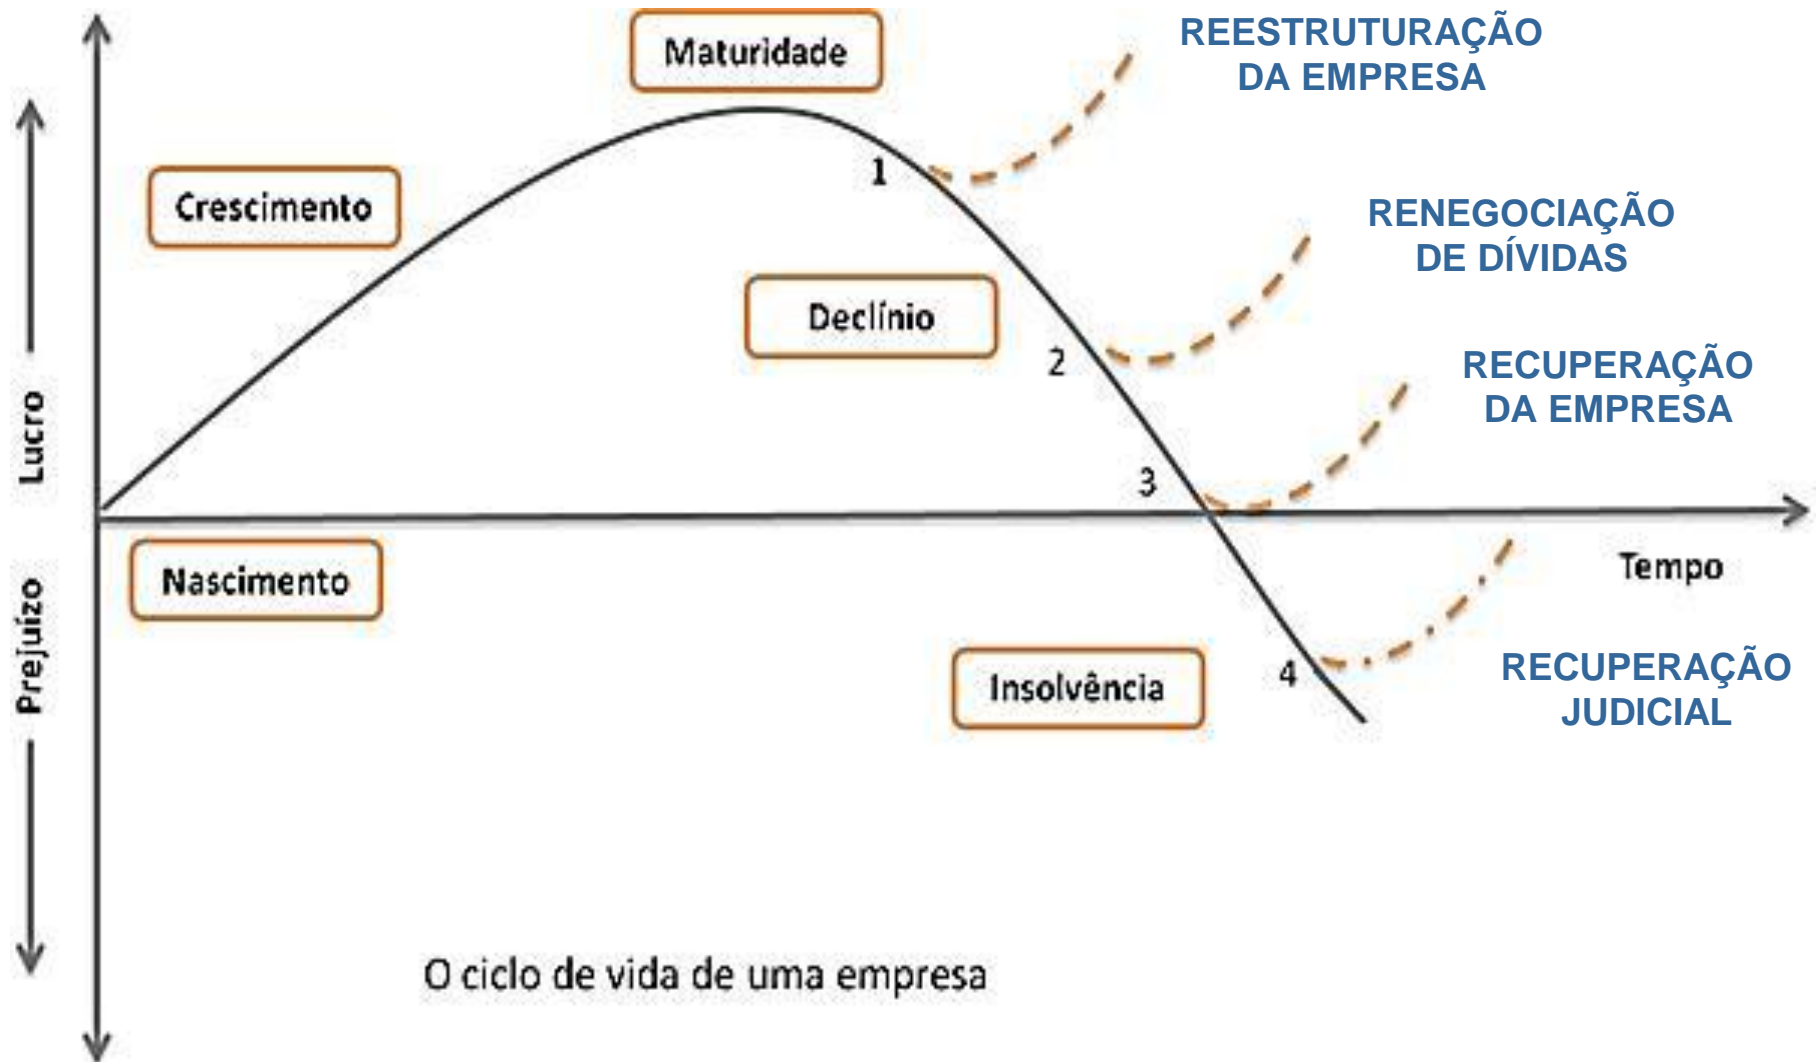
Maturidade

REESTRUTURAÇÃO DA EMPRESA

Crescimento

1

RENEGOCIAÇÃO DE DÍVIDAS

Declínio

2

RECUPERAÇÃO DA EMPRESA

Lucro

3

Nascimento

Tempo

Prejuízo

Insolvência

4

RECUPERAÇÃO JUDICIAL

O ciclo de vida de uma empresa